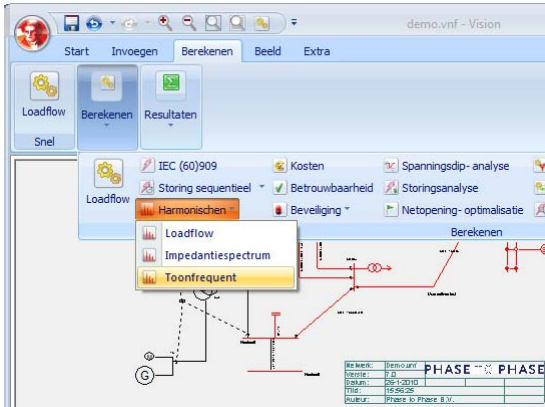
demo.vnf - Vision

Start
Invoegen
Berekenen
Beeld
Extra

Loadflow
Snel
Berekenen
Resultaten

Loadflow
IEC (60)909
Storing sequentieel
Harmonischen
Kosten
Betrouwbaarheid
Beveiliging
Spanningsdip- analyse
Storingsanalyse
Netopening- optimalisatie
Berekenen

Loadflow
Impedantiespectrum
Toonfrequent

G

| Netwerk: | Demo.vnf |
|---|---|
| Versie: | 7.0 |
| Datum: | 26-1-2010 |
| Tijd: | 15:56:25 |
| Auteur: | Phase to Phase B.V. |

PHASE TO PHASE